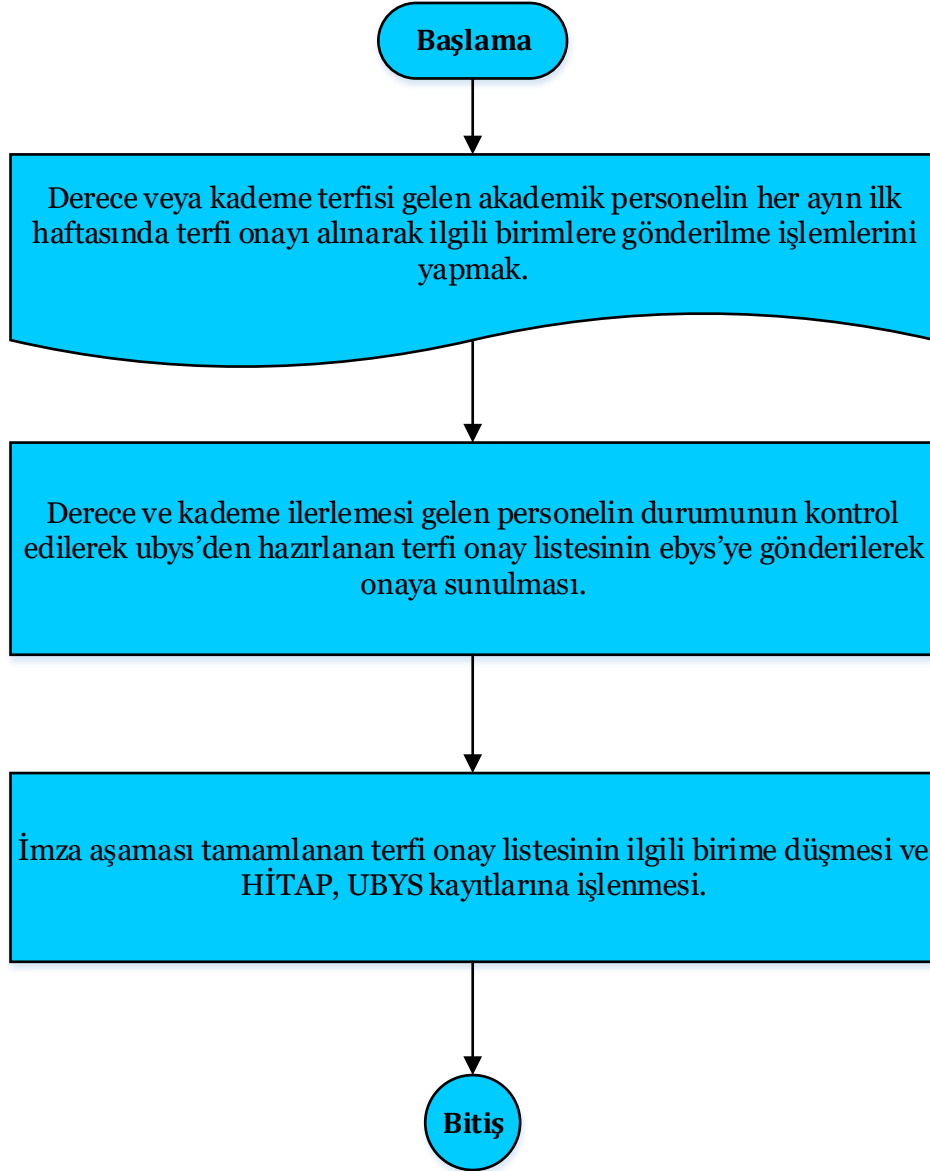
Başlama

Derece veya kademe terfisi gelen akademik personelin her ayın ilk haftasında terfi onayı alınarak ilgili birimlere gönderilme işlemlerini yapmak.

Derece ve kademe ilerlemesi gelen personelin durumunun kontrol edilerek ubys'den hazırlanan terfi onay listesinin ebys'ye gönderilerek onaya sunulması.

İmza aşaması tamamlanan terfi onay listesinin ilgili birime düşmesi ve HİTAP, UBYS kayıtlarına işlenmesi.

Bitiş